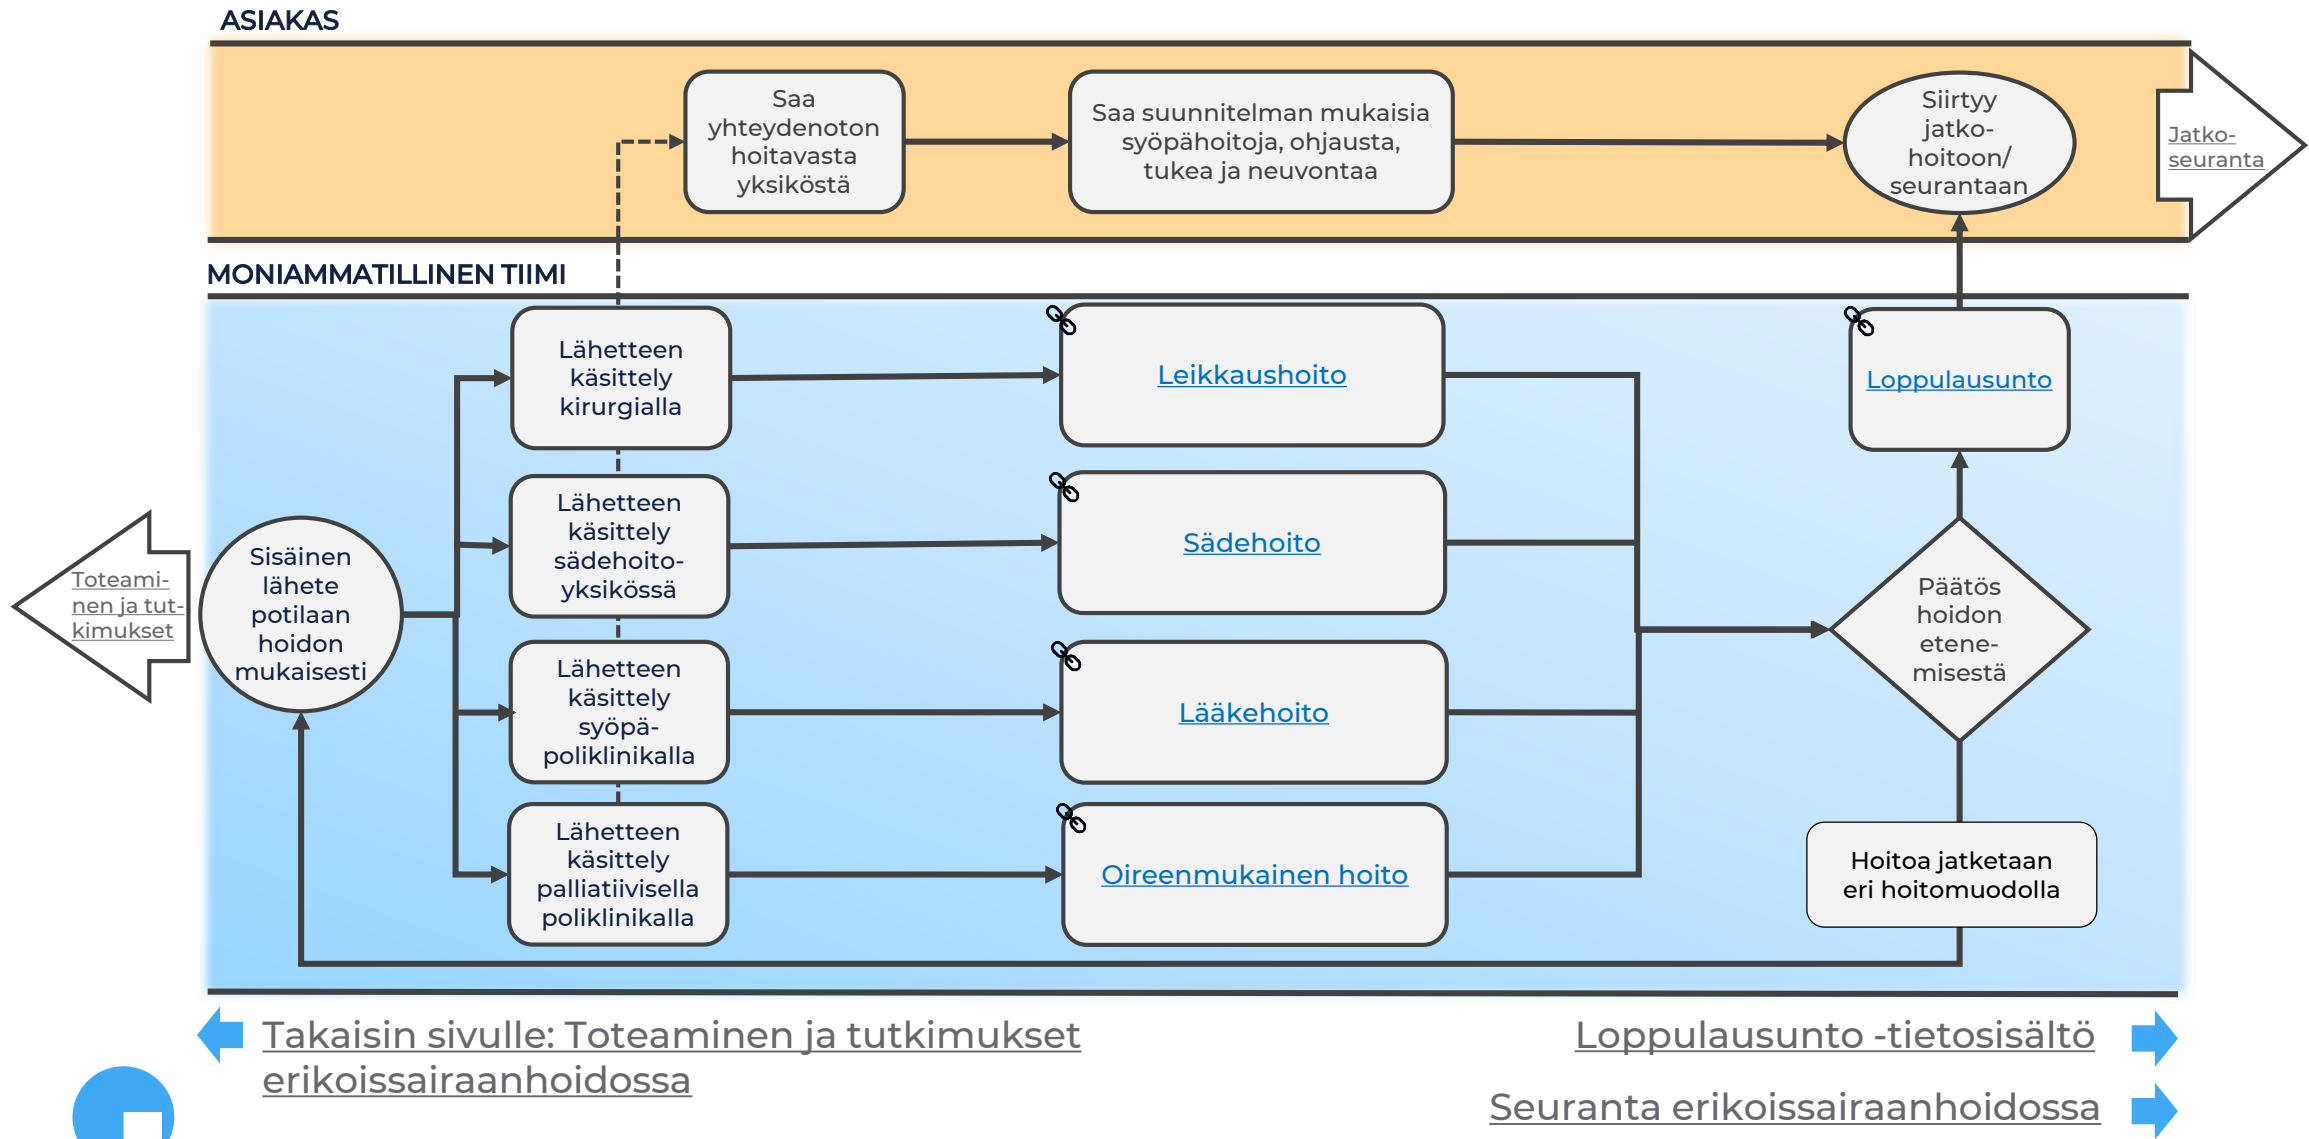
ASIAKAS

Saa yhteydenoton hoitavasta yksiköstä

Saa suunnitelman mukaisia syöpähoitoja, ohjausta, tukea ja neuvontaa

Siirtyy jatkohoitoon/ seurantaan

Jatkoseuranta

MONIAMMATILLINEN TIIMI

Toteaminen ja tutkimukset

Sisäinen lähete potilaan hoidon mukaisesti

Lähetteen käsittely kirurgialla

Lähetteen käsittely sädehoitoyksikössä

Lähetteen käsittely syöpäpoliklinikalla

Lähetteen käsittely palliatiivisella poliklinikalla

Leikkaushoito

Sädehoito

Lääkehoito

Oireenmukainen hoito

Loppulausunto

Päätös hoidon etenemisestä

Hoitoa jatketaan eri hoitomuodolla

Takaisin sivulle: Toteaminen ja tutkimukset erikoissairaanhoidossa

Loppulausunto -tietosisältö

Seuranta erikoissairaanhoidossa